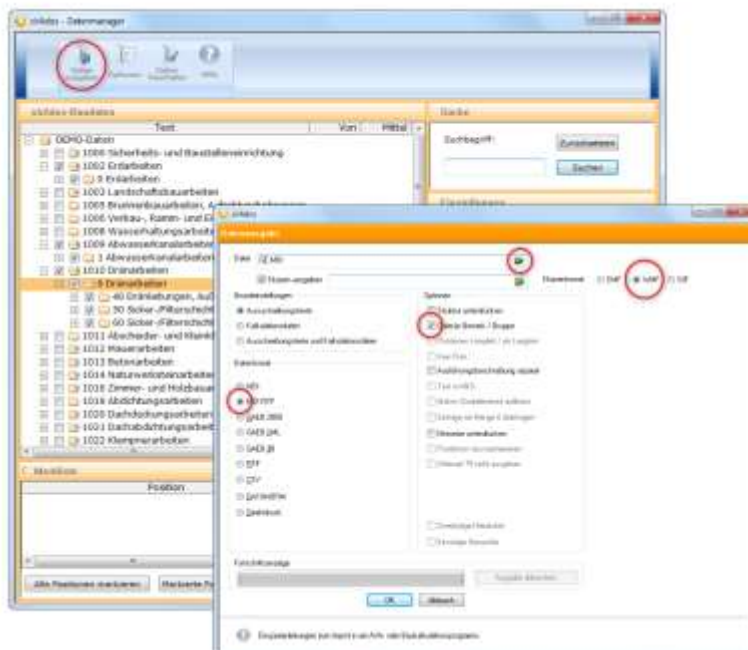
sirAdos - Datenmanager

sirAdos-Bauda

Text
Von
Mittel

DEMO-Daten
1000 Sicherheits- und Baustelleneinrichtung
1002 Erdarbeiten
0 Erdarbeiten
1003 Landschaftsbauarbeiten
1005 Brunnenbauarbeiten, Aufschlussbohrungen
1006 Verbau-, Ramm- und Ei
1008 Wasserhaltungsarbeiten
1009 Abwasserkanalarbeiten
1 Abwasserkanalarbeiten
1010 Dränarbeiten
0 Dränarbeiten
40 Dränleitungen, Auf
50 Sicker-/Filterschicht
60 Sicker-/Filterschicht
1011 Abscheider- und Kleink
1012 Mauerarbeiten
1013 Betonarbeiten
1014 Natursteinarbeiten
1016 Zimmer- und Holzbauar
1018 Abdichtungsarbeiten
1020 Dachdeckungsarbeiten
1021 Dachabdichtungsarbeit
1022 Klempnerarbeiten

Position

Alle Positionen markieren

Suche

Suchbegriff:
Zurücksetzen
Suchen

sirAdos

Datenausgabe

Datei

Dateiformat
DAF
GAEB
GIF

Einstellungen
Ausschreibungstext
Kalkulationsdaten
Ausschreibungstexte und Kalkulationsdaten

Optionen
Kosten unterdrücken
Gleiche Bereich / Gruppe
Ausführungsbeschreibung separat
Hinweise unterdrücken

Dateiformat
GAEB 2000
GAEB DA XML
GAEB 90
RTF
TXT
Excel 2003
Datanorm

Fortschrittsanzeige

OK
Abbruch